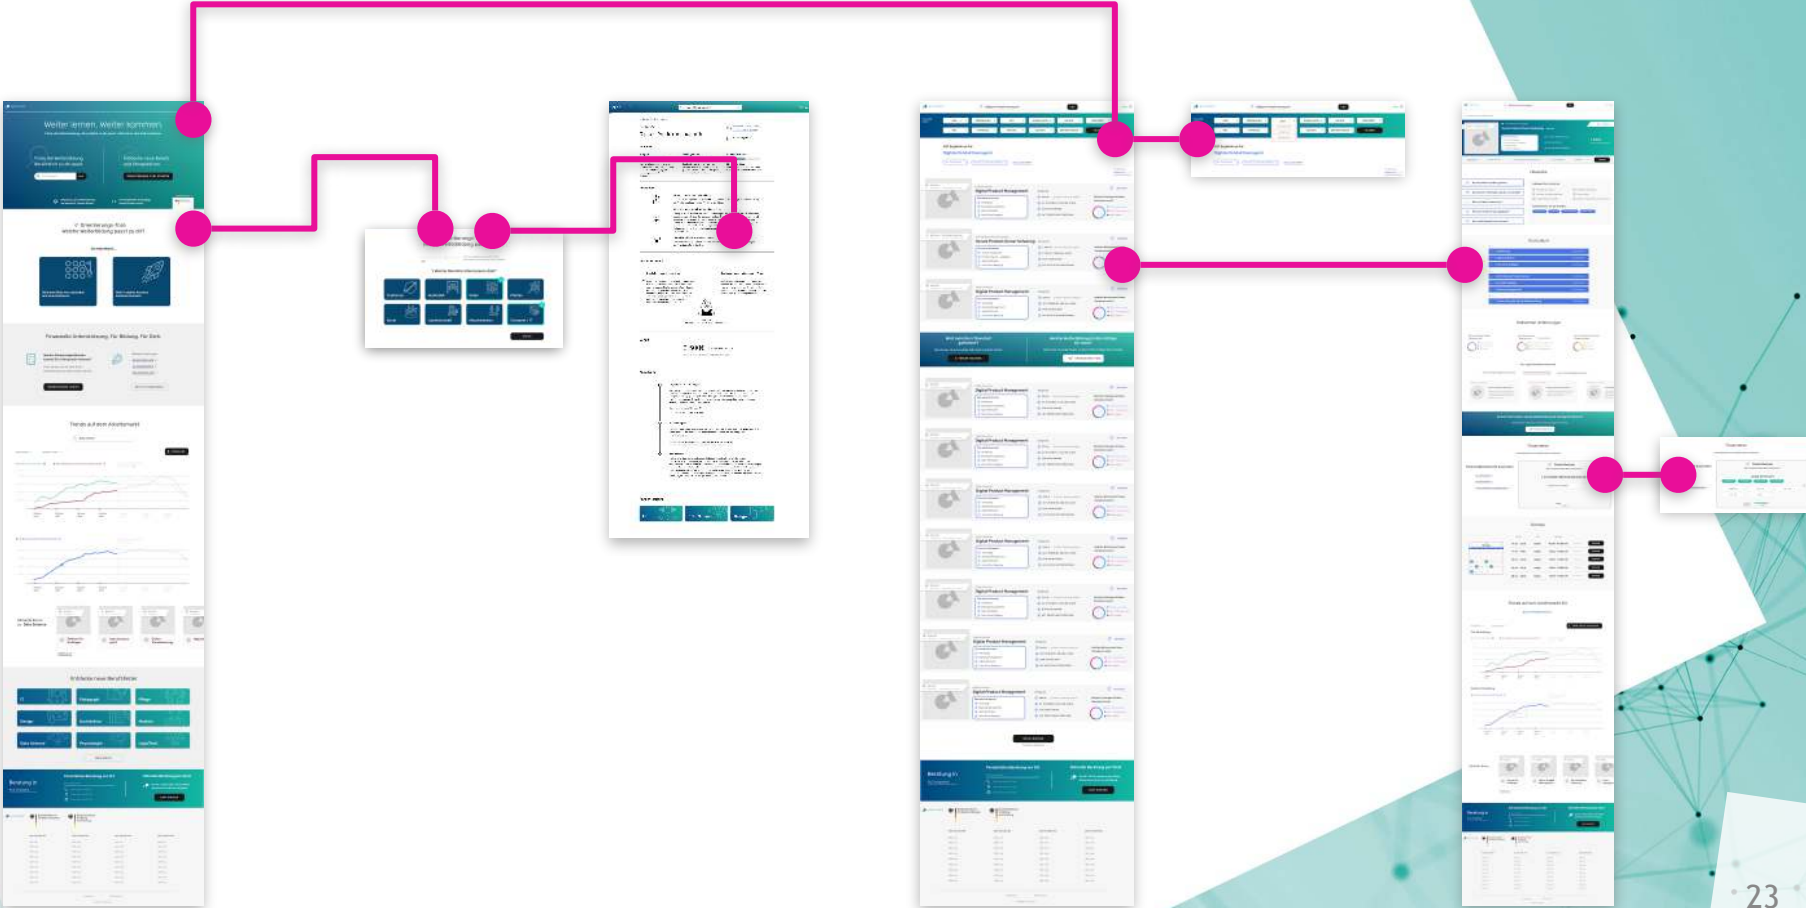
Weiter lernen. Weiter kommen.

Finanzielle Unterstützung. Für Bildung. Für Dich.

Trends auf dem Arbeitsmarkt

Entdecke neue Berufsfelder

Digital Product Management

Digital Product Management

Digital Product Management

Übersicht

23